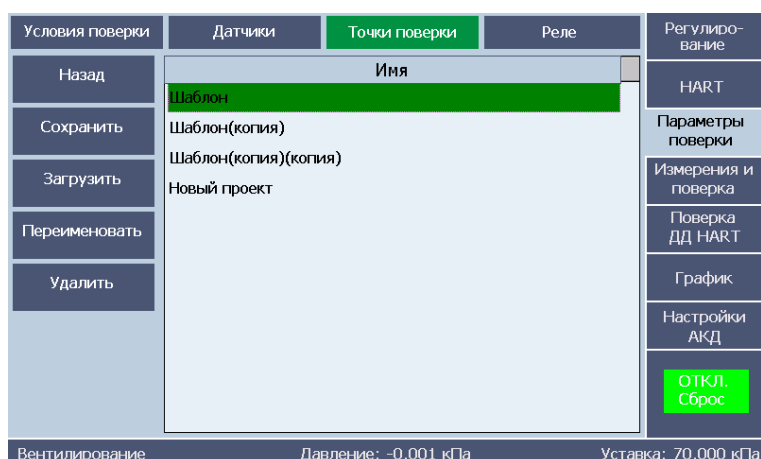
Условия поверки
Датчики
Точки поверки
Реле
Регулирование

Назад
Сохранить
Загрузить
Переименовать
Удалить

| Имя |
|---|
| Шаблон |
| Шаблон(копия) |
| Шаблон(копия)(копия) |
| Новый проект |

HART
Параметры поверки
Измерения и поверка
Поверка ДД HART
График
Настройки АКД
ОТКЛ. Сброс

Вентилирование
Давление: -0.001 кПа
Уставка: 70.000 кПа